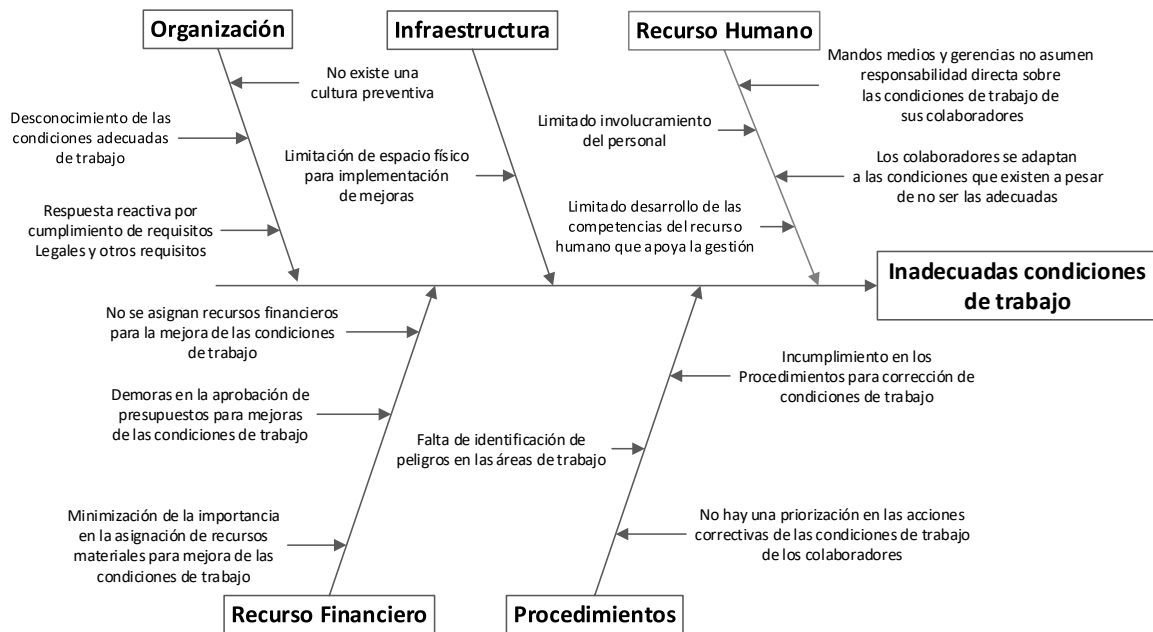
Organización

Infraestructura

Recurso Humano

No existe una cultura preventiva

Desconocimiento de las condiciones adecuadas de trabajo

Limitación de espacio físico para implementación de mejoras

Respuesta reactiva por cumplimiento de requisitos Legales y otros requisitos

Mandos medios y gerencias no asumen responsabilidad directa sobre las condiciones de trabajo de sus colaboradores

Limitado involucramiento del personal

Los colaboradores se adaptan a las condiciones que existen a pesar de no ser las adecuadas

Limitado desarrollo de las competencias del recurso humano que apoya la gestión

Inadecuadas condiciones de trabajo

No se asignan recursos financieros para la mejora de las condiciones de trabajo

Demoras en la aprobación de presupuestos para mejoras de las condiciones de trabajo

Minimización de la importancia en la asignación de recursos materiales para mejora de las condiciones de trabajo

Incumplimiento en los Procedimientos para corrección de condiciones de trabajo

Falta de identificación de peligros en las áreas de trabajo

No hay una priorización en las acciones correctivas de las condiciones de trabajo de los colaboradores

Recurso Financiero

Procedimientos